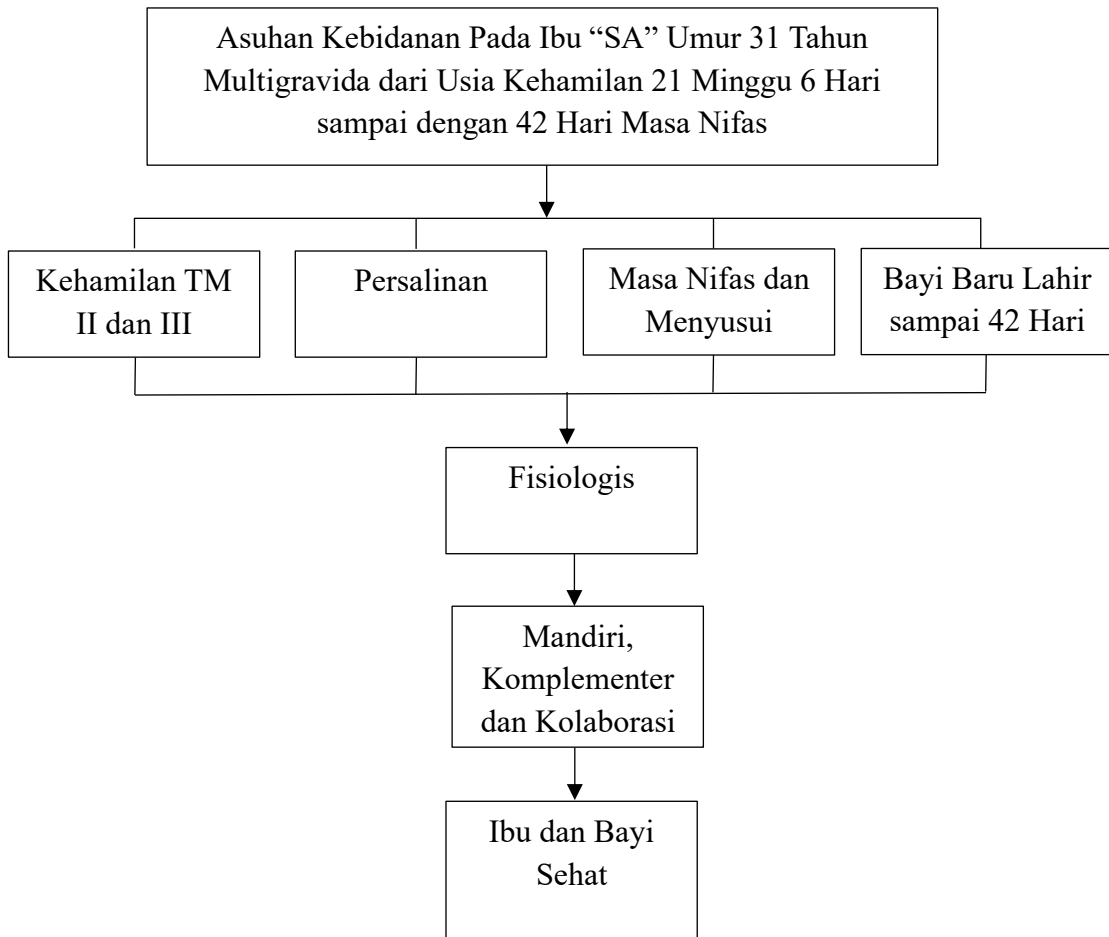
Asuhan Kebidanan Pada Ibu “SA” Umur 31 Tahun Multigravida dari Usia Kehamilan 21 Minggu 6 Hari sampai dengan 42 Hari Masa Nifas

Kehamilan TM II dan III

Persalinan

Masa Nifas dan Menyusui

Bayi Baru Lahir sampai 42 Hari

Fisiologis

Mandiri, Komplementer dan Kolaborasi

Ibu dan Bayi Sehat